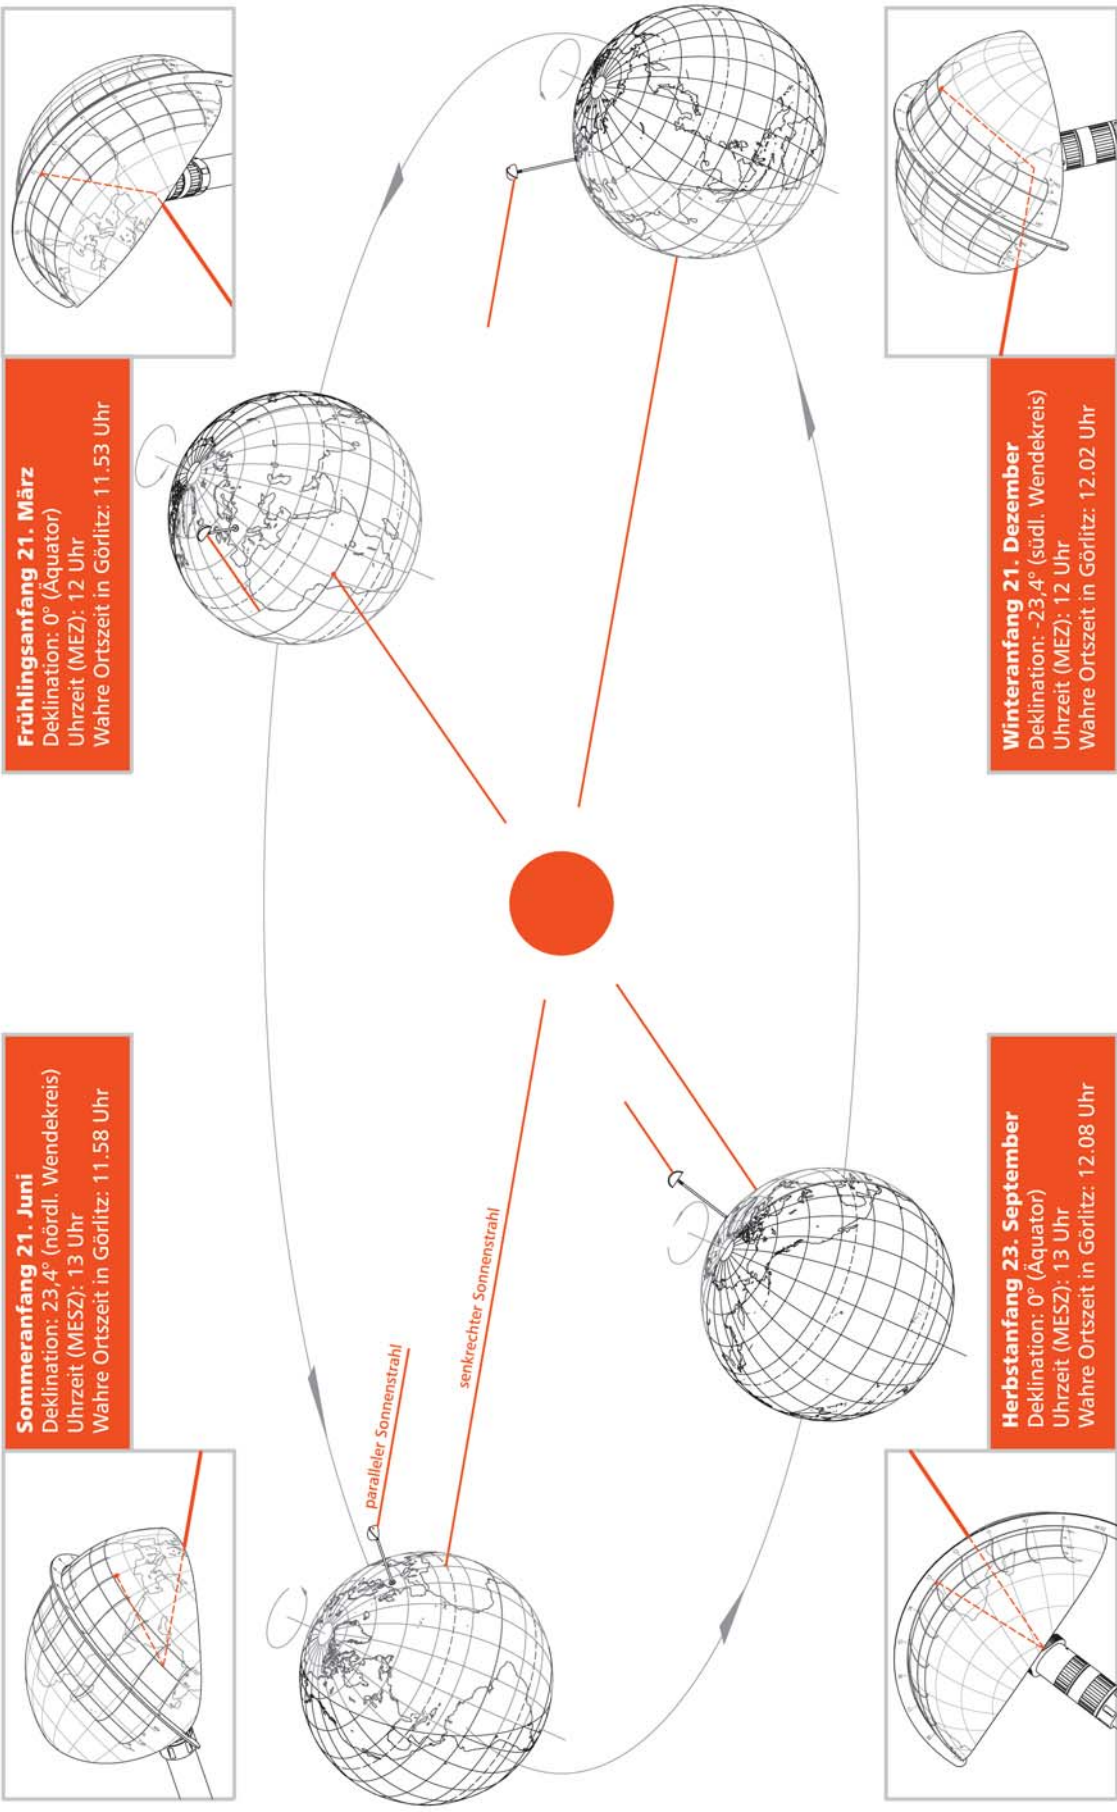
Frühlingsanfang 21. März
Deklination: 0° (Äquator)
Uhrzeit (MEZ): 12 Uhr
Wahre Ortszeit in Görlitz: 11.53 Uhr

Winteranfang 21. Dezember
Deklination: -23,4° (südl. Wendekreis)
Uhrzeit (MEZ): 12 Uhr
Wahre Ortszeit in Görlitz: 12.02 Uhr

Sommeranfang 21. Juni
Deklination: 23,4° (nördl. Wendekreis)
Uhrzeit (MESZ): 13 Uhr
Wahre Ortszeit in Görlitz: 11.58 Uhr

paralleler Sonnenstrahl

senkrechter Sonnenstrahl

Herbstanfang 23. September
Deklination: 0° (Äquator)
Uhrzeit (MESZ): 13 Uhr
Wahre Ortszeit in Görlitz: 12.08 Uhr